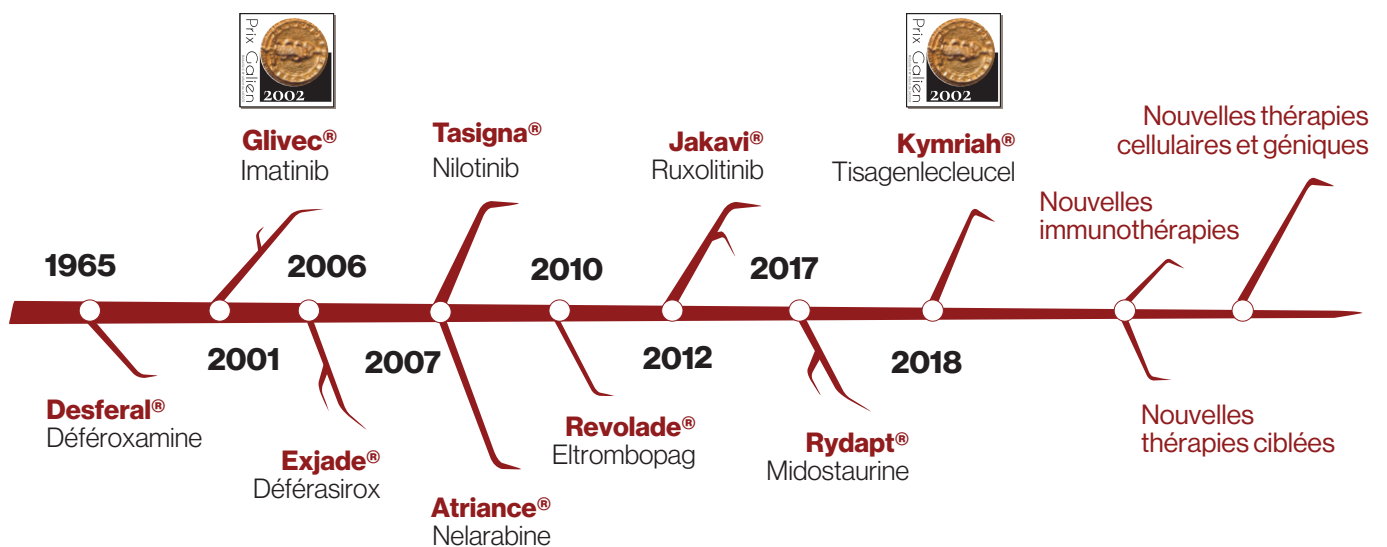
Prix Galien 2002

Glivec®
Imatinib

Tasigna®
Nilotinib

Jakavi®
Ruxolitinib

Prix Galien 2002

Kymriah®
Tisagenlecleucel

Nouvelles thérapies cellulaires et géniques

Nouvelles immunothérapies

1965

2006

2010

2017

2001

2007

2012

2018

Desferal®
Déféroxamine

Exjade®
Déférasirox

Atriance®
Nelarabine

Revolade®
Eltrombopag

Rydapt®
Midostaurine

Nouvelles thérapies ciblées